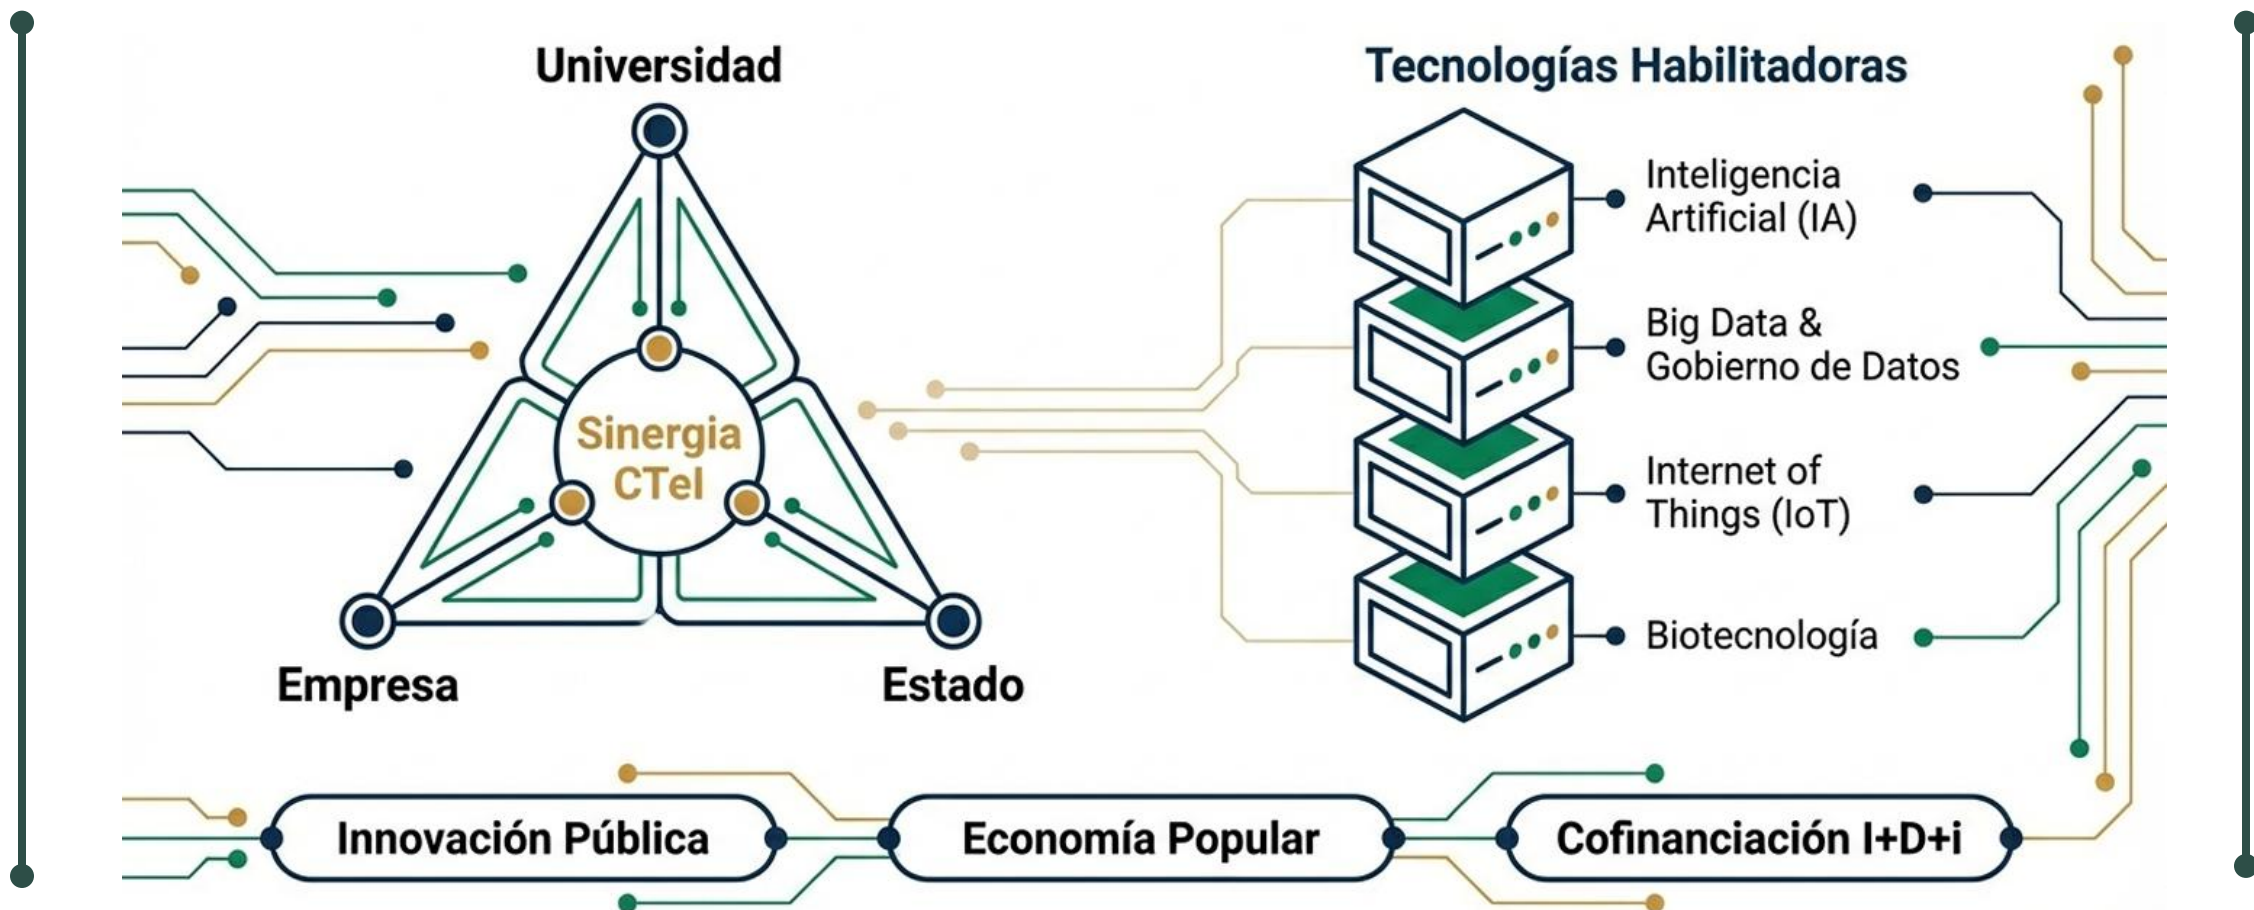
Universidad

Sinergia CTeI

Empresa

Estado

Tecnologías Habilitadoras

Inteligencia Artificial (IA)

Big Data & Gobierno de Datos

Internet of Things (IoT)

Biotecnología

Innovación Pública

Economía Popular

Cofinanciación I+D+i